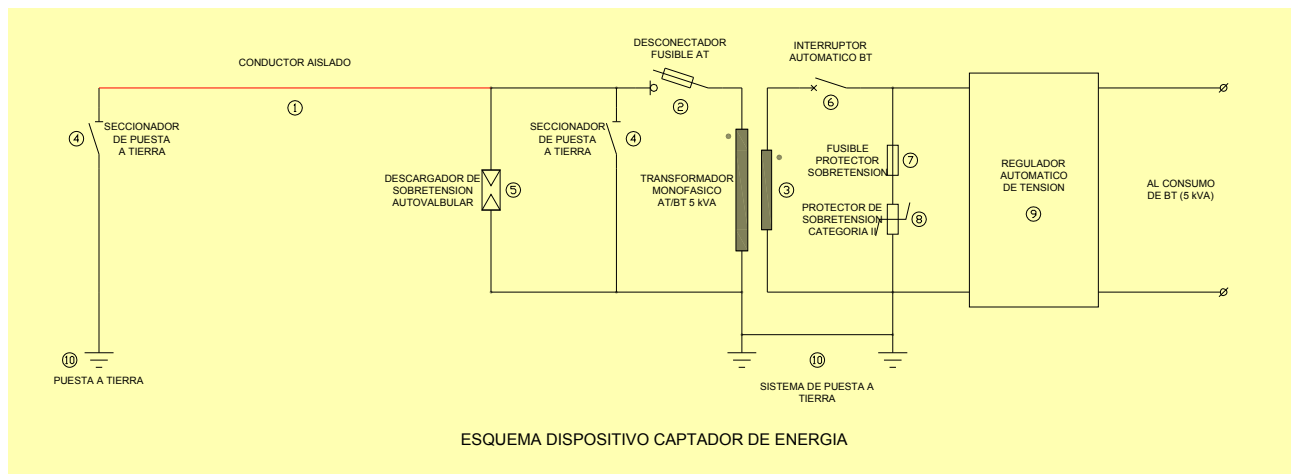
CONDUCTOR AISLADO

①

④ SECCIONADOR DE PUESTA A TIERRA

⑩ PUESTA A TIERRA

DESCARGADOR DE SOBRETENSION AUTOVALBULAR ⑤

SECCIONADOR DE PUESTA A TIERRA ④

DESCONECTADOR FUSIBLE AT

②

TRANSFORMADOR MONOFASICO AT/BT 5 kVA

③

INTERRUPTOR AUTOMATICO BT

⑥

FUSIBLE PROTECTOR SOBRETENSION ⑦

PROTECTOR DE SOBRETENSION CATEGORIA II ⑧

REGULADOR AUTOMATICO DE TENSION

⑨

AL CONSUMO DE BT (5 kVA)

⑩

SISTEMA DE PUESTA A TIERRA

ESQUEMA DISPOSITIVO CAPTADOR DE ENERGIA